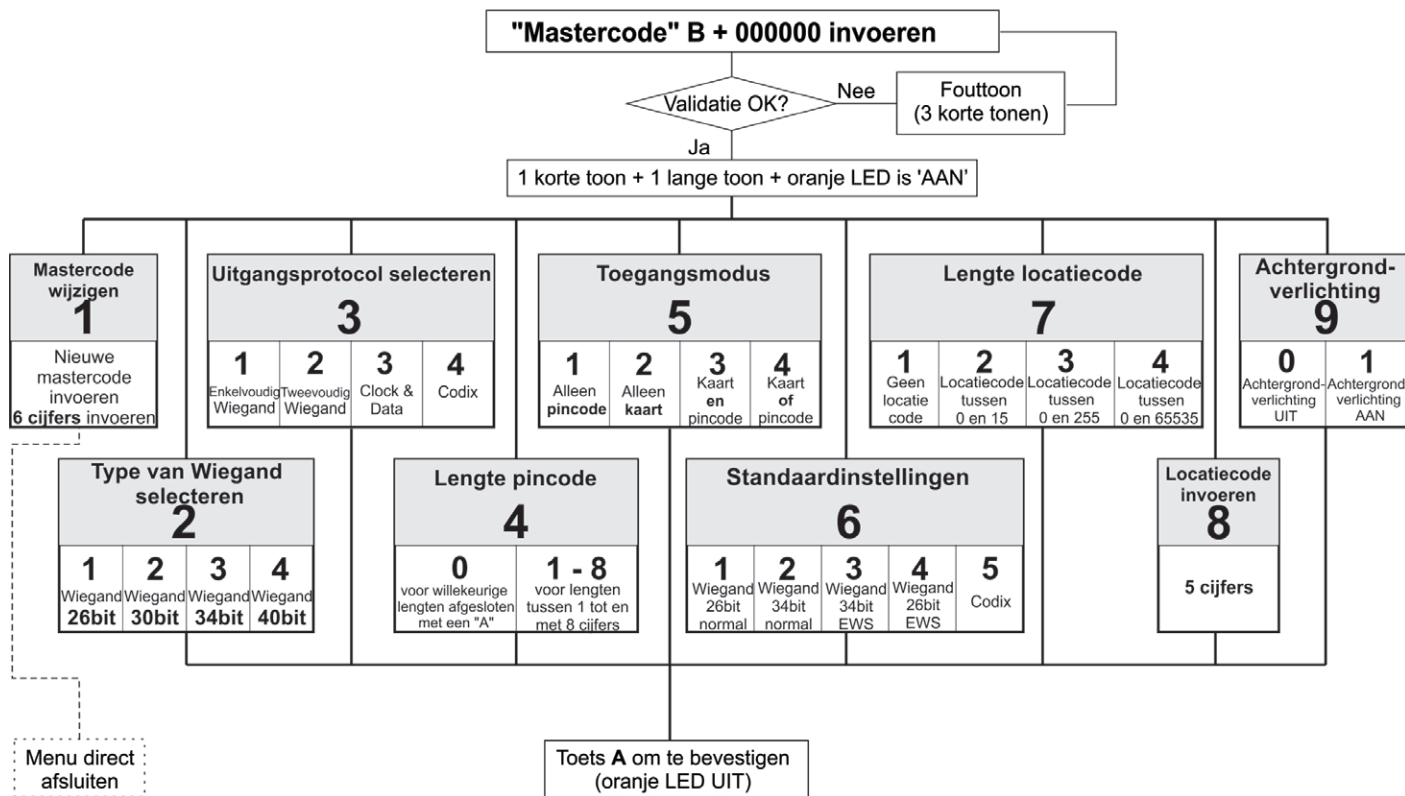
"Mastercode" B + 000000 invoeren

Validatie OK?

Nee

Fouttoon
(3 korte tonen)

Ja

1 korte toon + 1 lange toon + oranje LED is 'AAN'

Mastercode wijzigen
1
Nieuwe mastercode invoeren **6 cijfers** invoeren

Uitgangsprotocol selecteren
3

| 1 | 2 | 3 | 4 |
|---|---|---|---|
| Enkelvoudig Wiegand | Tweevoudig Wiegand | Clock & Data | Codix |

Toegangsmodus
5

| 1 | 2 | 3 | 4 |
|---|---|---|---|
| Alleen **pincode** | Alleen **kaart** | Kaart **en** pincode | Kaart **of** pincode |

Lengte locatiecode
7

| 1 | 2 | 3 | 4 |
|---|---|---|---|
| Geen locatie code | Locatiecode tussen 0 en 15 | Locatiecode tussen 0 en 255 | Locatiecode tussen 0 en 65535 |

Achtergrond-verlichting
9

| 0 | 1 |
|---|---|
| Achtergrond-verlichting UIT | Achtergrond verlichting AAN |

Type van Wiegand selecteren
2

| 1 | 2 | 3 | 4 |
|---|---|---|---|
| Wiegand **26bit** | Wiegand **30bit** | Wiegand **34bit** | Wiegand **40bit** |

Lengte pincode
4

| 0 | 1 - 8 |
|---|---|
| voor willekeurige lengten afgesloten met een "A" | voor lengten tussen 1 tot en met 8 cijfers |

Standaardinstellingen
6

| 1 | 2 | 3 | 4 | 5 |
|---|---|---|---|---|
| Wiegand 26bit normal | Wiegand 34bit normal | Wiegand 34bit EWS | Wiegand 26bit EWS | Codix |

Locatiecode invoeren
8
**5 cijfers**

Menu direct afsluiten

Toets **A** om te bevestigen
(oranje LED UIT)